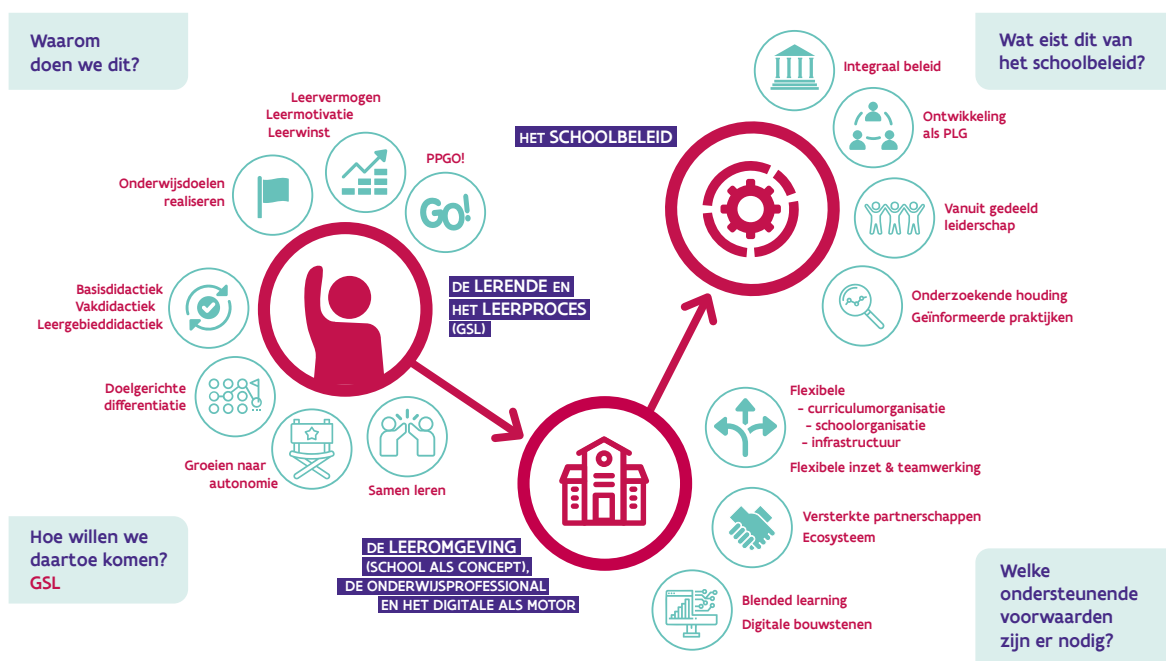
Waarom doen we dit?

Leervermogen
Leermotivatie
Leerwinst

PPGO!

GO!

Onderwijsdoelen realiseren

Basisdidactiek
Vakdidactiek
Leergebieddidactiek

Doelgerichte differentiatie

Groeien naar autonomie

Samen leren

DE LERENDE EN HET LEERPROCES (GSL)

HET SCHOOLBELEID

Wat eist dit van het schoolbeleid?

Integraal beleid

Ontwikkeling als PLG

Vanuit gedeeld leiderschap

Onderzoekende houding
Geïnformeerde praktijken

Flexibele
- curriculumorganisatie
- schoolorganisatie
- infrastructuur
Flexibele inzet & teamwerking

Versterkte partnerschappen
Ecosysteem

Blended learning
Digitale bouwstenen

Hoe willen we daartoe komen?
GSL

DE LEEROMGEVING (SCHOOL ALS CONCEPT), DE ONDERWIJSPROFESSIONAL EN HET DIGITALE ALS MOTOR

Welke ondersteunende voorwaarden zijn er nodig?